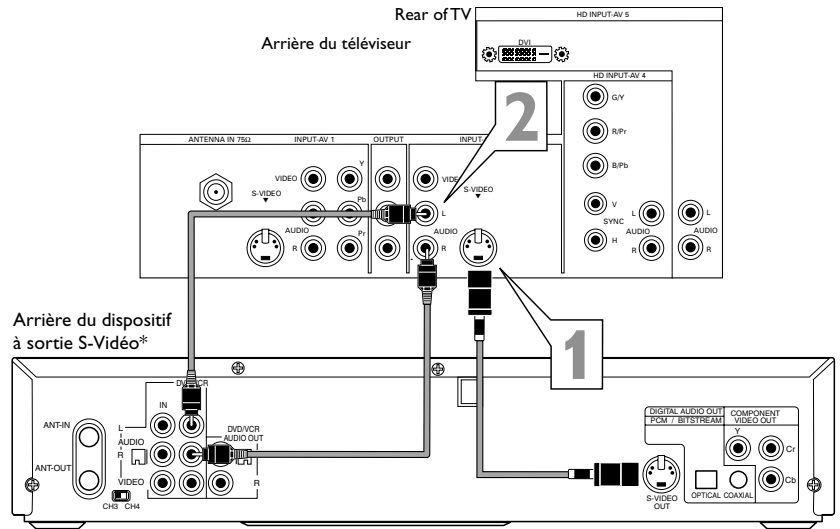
Rear of TV

Arrière du téléviseur

HD INPUT-AV 5

DVI

HD INPUT-AV 4

G/Y

R/Pr

B/Pb

V

SYNC

H

L

AUDIO

R

L

AUDIO

R

ANTENNA IN 75Ω

INPUT-AV 1

OUTPUT

INPUT

VIDEO

Y

S-VIDEO

Pb

AUDIO

R

Pr

VIDEO

S-VIDEO

L

AUDIO

2

1

Arrière du dispositif à sortie S-Vidéo*

DVD/VCR

IN

L

AUDIO

R

VIDEO

DVD/VCR AUDIO OUT

R

ANT-IN

ANT-OUT

CH3 CH4

DIGITAL AUDIO OUT PCM / BITSTREAM

COMPONENT VIDEO OUT

Y

Cr

Cb

S-VIDEO OUT

OPTICAL COAXIAL